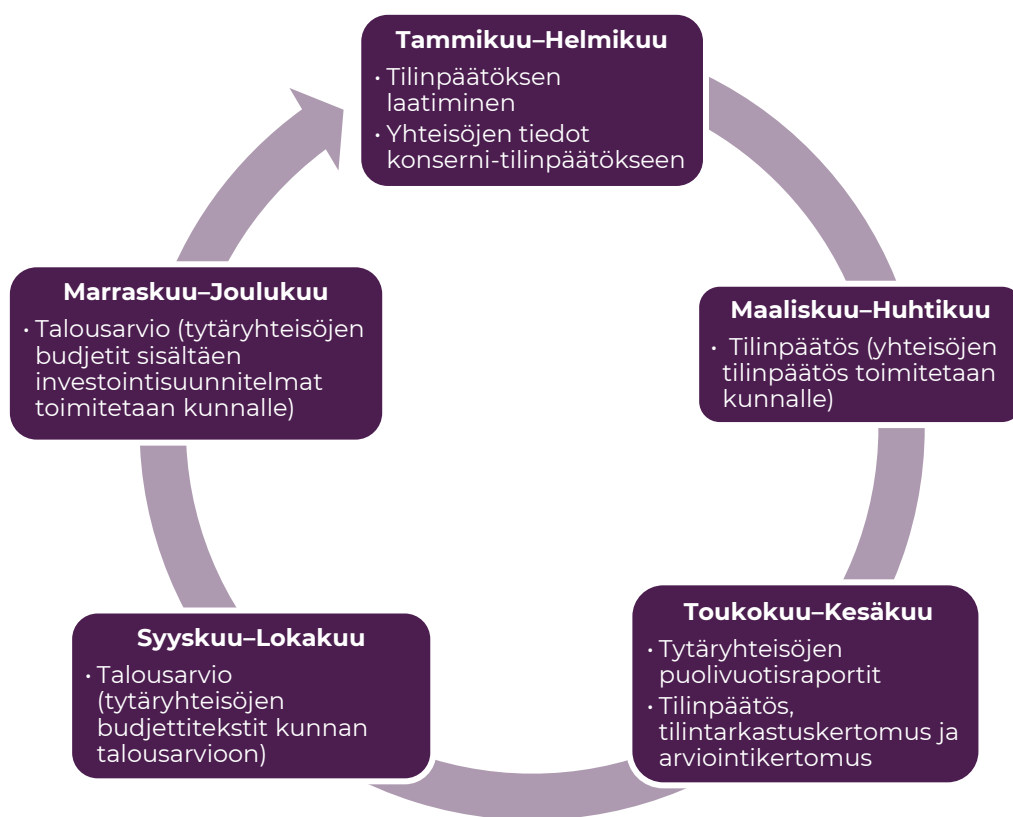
Tammikuu–Helmikuu
• Tilinpäätöksen laatiminen
• Yhteisöjen tiedot konserni-tilinpäätökseen

Maaliskuu–Huhtikuu
• Tilinpäätös (yhteisöjen tilinpäätös toimitetaan kunnalle)

Toukokuu–Kesäkuu
• Tytäryhteisöjen puolivuotisraportit
• Tilinpäätös, tilintarkastuskertomus ja arviointikertomus

Syyskuu–Lokakuu
• Talousarvio (tytäryhteisöjen budjettitekstit kunnan talousarvioon)

Marraskuu–Joulukuu
• Talousarvio (tytäryhteisöjen budjetit sisältäen investointisuunnitelmat toimitetaan kunnalle)